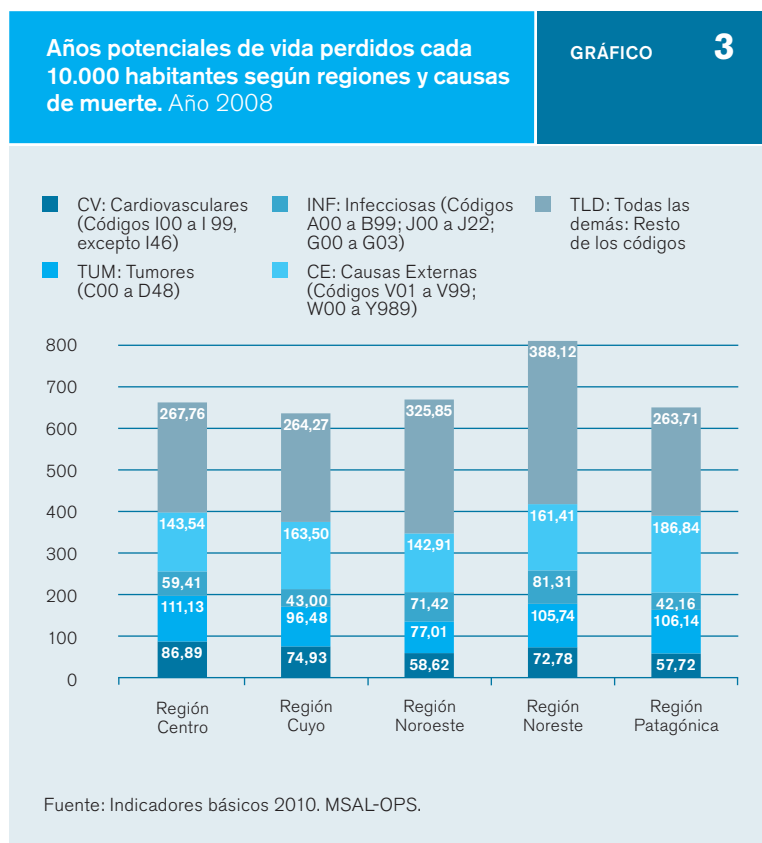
Años potenciales de vida perdidos cada 10.000 habitantes según regiones y causas de muerte. Año 2008

GRÁFICO 3

CV: Cardiovasculares (Códigos I00 a I 99, excepto I46)

INF: Infecciosas (Códigos A00 a B99; J00 a J22; G00 a G03)

TLD: Todas las demás: Resto de los códigos

TUM: Tumores (C00 a D48)

CE: Causas Externas (Códigos V01 a V99; W00 a Y989)

800
700
600
500
400
300
200
100
0

| | Región Centro | Región Cuyo | Región Noroeste | Región Noreste | Región Patagónica |
|---|---|---|---|---|---|
| TLD | 267,76 | 264,27 | 325,85 | 388,12 | 263,71 |
| CE | 143,54 | 163,50 | 142,91 | 161,41 | 186,84 |
| INF | 59,41 | 43,00 | 71,42 | 81,31 | 42,16 |
| TUM | 111,13 | 96,48 | 77,01 | 105,74 | 106,14 |
| CV | 86,89 | 74,93 | 58,62 | 72,78 | 57,72 |

Fuente: Indicadores básicos 2010. MSAL-OPS.